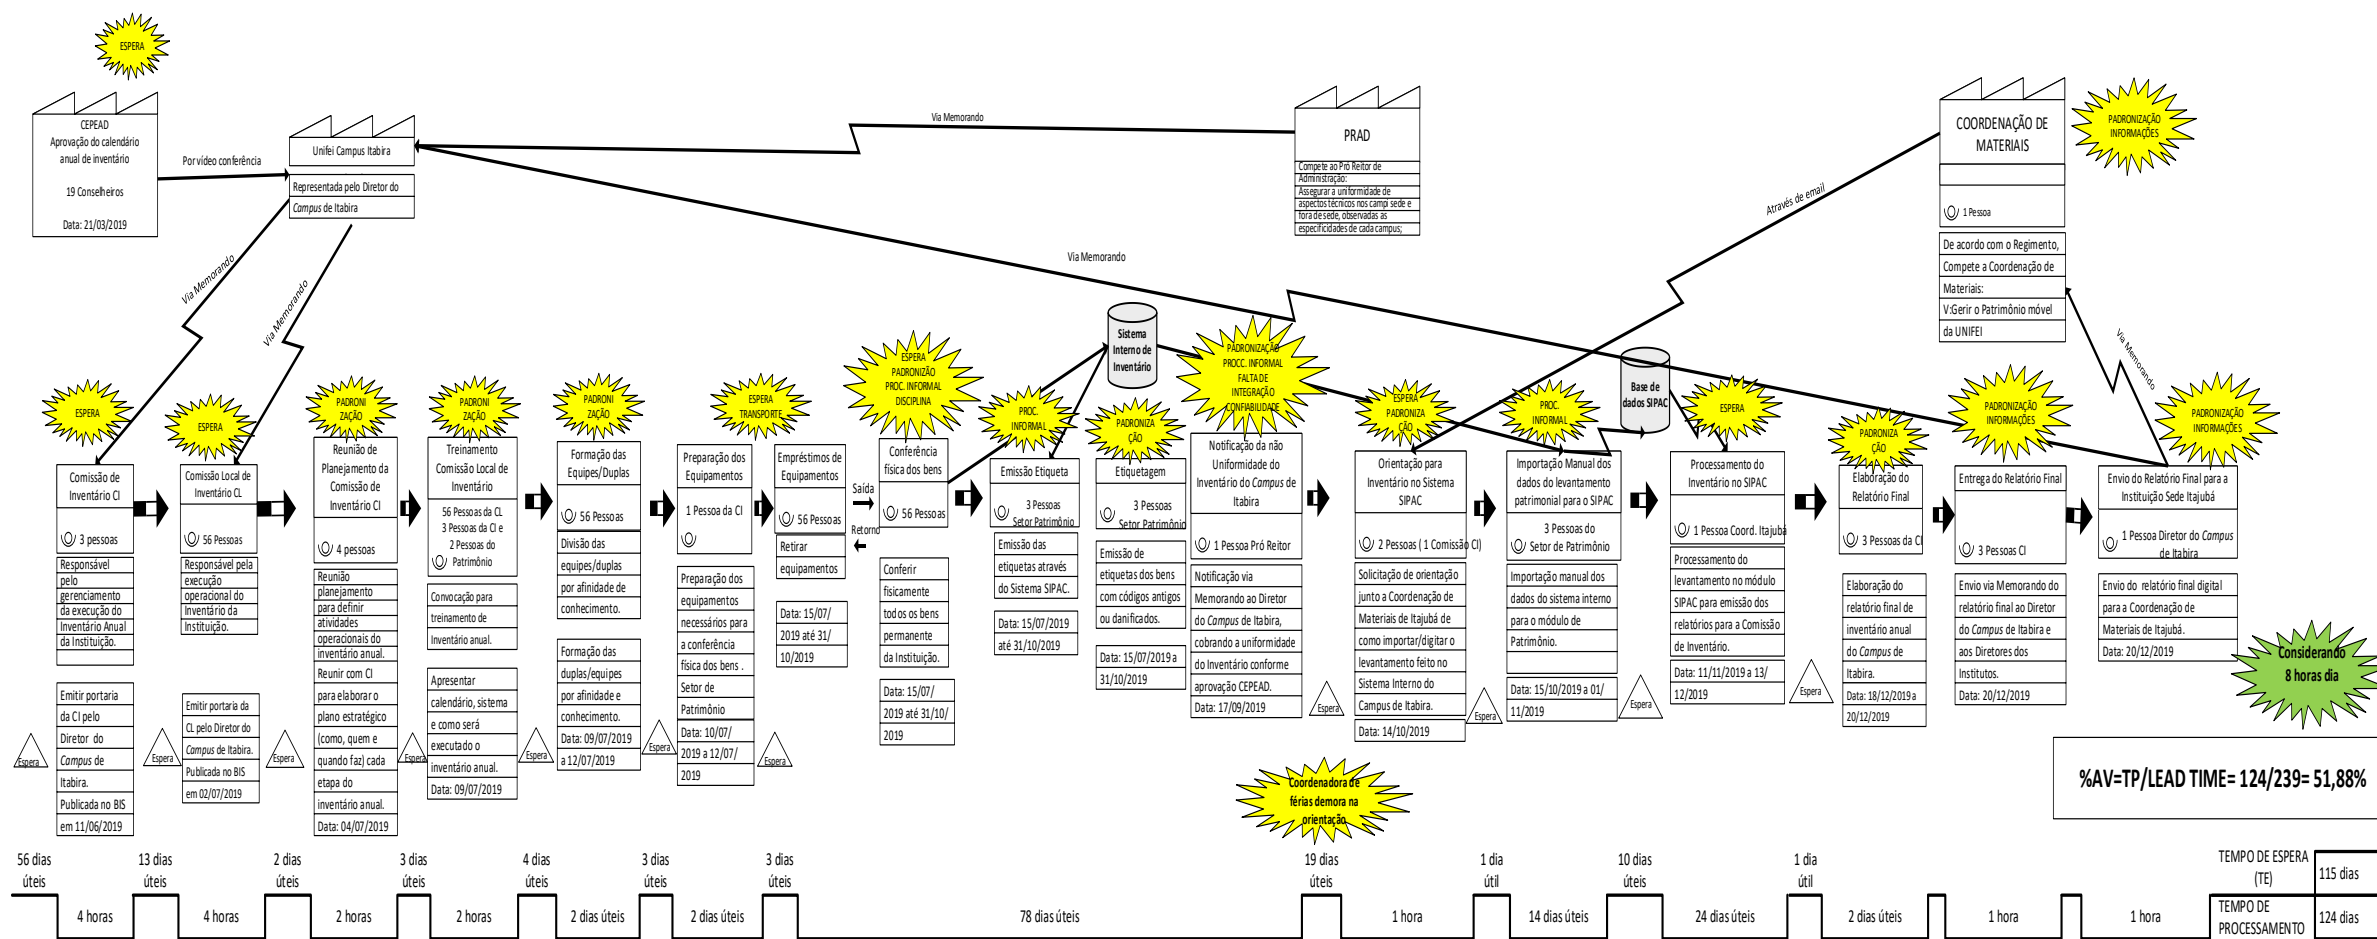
ESPERA

CEPEAD
Aprovação do calendário anual de inventário

19 Conselheiros

Data: 21/03/2019

Por vídeo conferência

Unifei Campus Itabira

Representada pelo Diretor do *Campus* de Itabira

Via Memorando

PRAD

Compete ao Pró Reitor de Administração:
Assegurar a uniformidade de aspectos técnicos nos campi sede e fora de sede, observadas as especificidades de cada campus;

COORDENAÇÃO DE MATERIAIS

PADRONIZAÇÃO INFORMAÇÕES

1 Pessoa

De acordo com o Regimento,
Compete a Coordenação de Materiais:
V:Gerir o Patrimônio móvel da UNIFEI

Através de email

Via Memorando

Via Memorando

Via Memorando

Via Memorando

ESPERA

Comissão de Inventário CI

3 pessoas

Responsável pelo gerenciamento da execução do Inventário Anual da Instituição.

Emitir portaria da CI pelo Diretor do *Campus* de Itabira. Publicada no BIS em 11/06/2019

Espera

ESPERA

Comissão Local de Inventário CL

56 Pessoas

Responsável pela execução operacional do Inventário da Instituição.

Emitir portaria da CL pelo Diretor do *Campus* de Itabira. Publicada no BIS em 02/07/2019

Espera

Espera

PADRONIZAÇÃO

Reunião de Planejamento da Comissão de Inventário CI

4 pessoas

Reunião planejamento para definir atividades operacionais do inventário anual.

Reunir com CI para elaborar o plano estratégico (como, quem e quando faz) cada etapa do inventário anual.
Data: 04/07/2019

Espera

PADRONIZAÇÃO

Treinamento Comissão Local de Inventário

56 Pessoas da CL
3 Pessoas da CI e
2 Pessoas do Patrimônio

Convocação para treinamento de Inventário anual.

Apresentar calendário, sistema e como será executado o inventário anual.
Data: 09/07/2019

Espera

PADRONIZAÇÃO

Formação das Equipes/Duplas

56 Pessoas

Divisão das equipes/duplas por afinidade de conhecimento.

Formação das duplas/equipes por afinidade e conhecimento.
Data: 09/07/2019 a 12/07/2019

Espera

Preparação dos Equipamentos

1 Pessoa da CI

Preparação dos equipamentos necessários para a conferência física dos bens . Setor de Patrimônio
Data: 10/07/2019 a 12/07/2019

ESPERA TRANSPORTE

Espera

Empréstimos de Equipamentos

56 Pessoas

Retirar equipamentos

Data: 15/07/2019 até 31/10/2019

Saída

Retorno

ESPERA PADRONIZAÇÃO PROC. INFORMAL DISCIPLINA

Conferência física dos bens

56 Pessoas

Conferir fisicamente todos os bens permanente da Instituição.

Data: 15/07/2019 até 31/10/2019

PROC. INFORMAL

Emissão Etiqueta

3 Pessoas Setor Patrimônio

Emissão das etiquetas através do Sistema SIPAC.

Data: 15/07/2019 até 31/10/2019

Sistema Interno de Inventário

PADRONIZAÇÃO

Etiquetagem

3 Pessoas Setor Patrimônio

Emissão de etiquetas dos bens com códigos antigos ou danificados.

Data: 15/07/2019 a 31/10/2019

PADRONIZAÇÃO PROCC. INFORMAL FALTA DE INTEGRAÇÃO CONFIABILIDADE

Notificação da não Uniformidade do Inventário do *Campus* de Itabira

1 Pessoa Pró Reitor

Notificação via Memorando ao Diretor do *Campus* de Itabira, cobrando a uniformidade do Inventário conforme aprovação CEPEAD.
Data: 17/09/2019

Espera

Coordenadora de férias demora na orientação

ESPERA PADRONIZAÇÃO

Orientação para Inventário no Sistema SIPAC

2 Pessoas ( 1 Comissão CI)

Solicitação de orientação junto a Coordenação de Materiais de Itajubá de como importar/digitar o levantamento feito no Sistema Interno do Campus de Itabira.
Data: 14/10/2019

Espera

PROC. INFORMAL

Importação Manual dos dados do levantamento patrimonial para o SIPAC

3 Pessoas do Setor de Patrimônio

Importação manual dos dados do sistema interno para o módulo de Patrimônio.

Data: 15/10/2019 a 01/11/2019

Espera

Base de dados SIPAC

ESPERA

Processamento do Inventário no SIPAC

1 Pessoa Coord. Itajubá

Processamento do levantamento no módulo SIPAC para emissão dos relatórios para a Comissão de Inventário.
Data: 11/11/2019 a 13/12/2019

Espera

PADRONIZAÇÃO

Elaboração do Relatório Final

3 Pessoas da CI

Elaboração do relatório final de inventário anual do *Campus* de Itabira.
Data: 18/12/2019 a 20/12/2019

PADRONIZAÇÃO INFORMAÇÕES

Entrega do Relatório Final

3 Pessoas CI

Envio via Memorando do relatório final ao Diretor do *Campus* de Itabira e aos Diretores dos Institutos.
Data: 20/12/2019

PADRONIZAÇÃO INFORMAÇÕES

Envio do Relatório Final para a Instituição Sede Itajubá

1 Pessoa Diretor do *Campus* de Itabira

Envio do relatório final digital para a Coordenação de Materiais de Itajubá.
Data: 20/12/2019

Considerando 8 horas dia

%AV=TP/LEAD TIME= 124/239= 51,88%

56 dias úteis | 13 dias úteis | 2 dias úteis | 3 dias úteis | 4 dias úteis | 3 dias úteis | 3 dias úteis | 19 dias úteis | 1 dia útil | 10 dias úteis | 1 dia útil

4 horas | 4 horas | 2 horas | 2 horas | 2 dias úteis | 2 dias úteis | 78 dias úteis | 1 hora | 14 dias úteis | 24 dias úteis | 2 dias úteis | 1 hora | 1 hora

| TEMPO DE ESPERA (TE) | 115 dias |
|---|---|
| TEMPO DE PROCESSAMENTO | 124 dias |